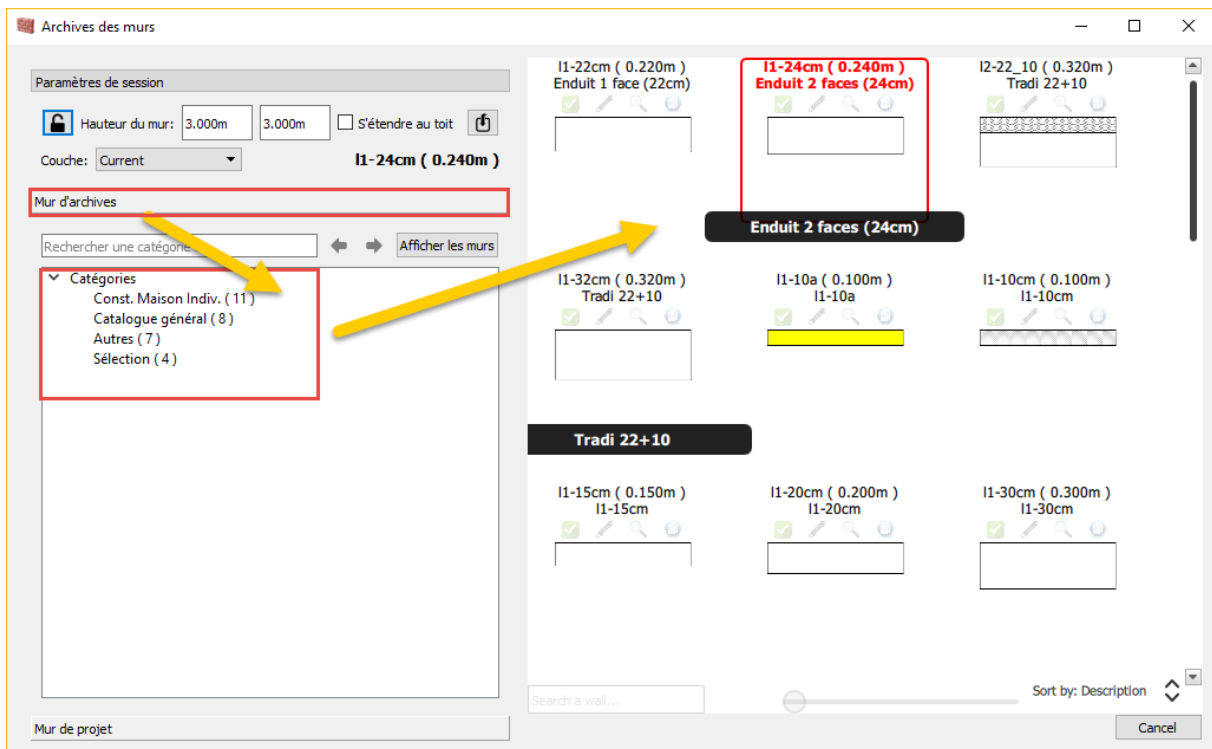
Archives des murs

Paramètres de session

Hauteur du mur: 3.000m 3.000m S'étendre au toit

Couche: Current

I1-24cm ( 0.240m )

Mur d'archives

Rechercher une catégorie

Afficher les murs

Catégories
Const. Maison Indiv. ( 11 )
Catalogue général ( 8 )
Autres ( 7 )
Sélection ( 4 )

Mur de projet

I1-22cm ( 0.220m )
Enduit 1 face (22cm)

I1-24cm ( 0.240m )
Enduit 2 faces (24cm)

I2-22_10 ( 0.320m )
Tradi 22+10

Enduit 2 faces (24cm)

I1-32cm ( 0.320m )
Tradi 22+10

I1-10a ( 0.100m )
I1-10a

I1-10cm ( 0.100m )
I1-10cm

Tradi 22+10

I1-15cm ( 0.150m )
I1-15cm

I1-20cm ( 0.200m )
I1-20cm

I1-30cm ( 0.300m )
I1-30cm

Search a wall...

Sort by: Description

Cancel